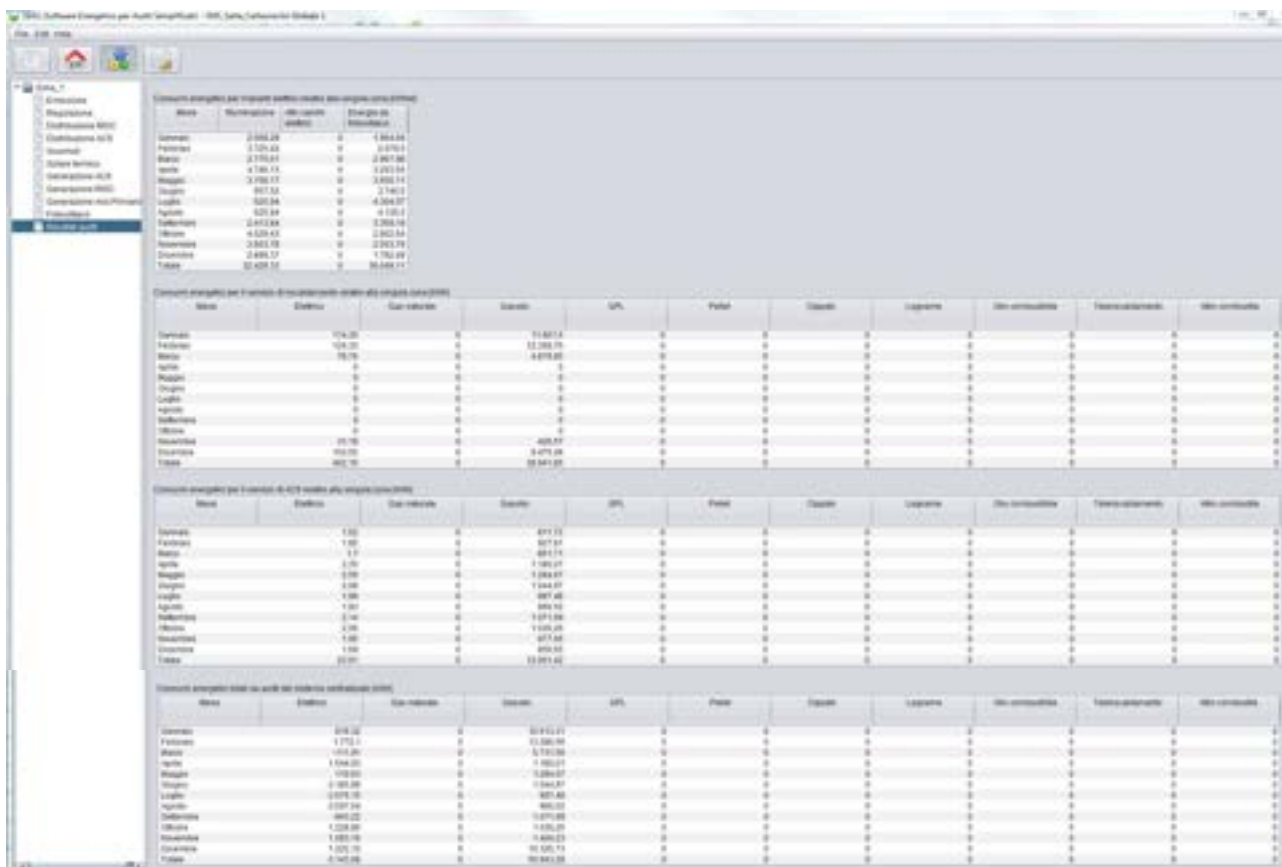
SEAS Software Energetico per Audit Semplificati - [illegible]

File Edit Vista

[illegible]
Emissione
Regolazione
Distribuzione RISC
Distribuzione ACS
Accumuli
Solare termico
Generazione ACS
Generazione RISC
Generazione mix Primario
Fotovoltaico
Risultati audit

Consumi energetici per impianti elettrici relativi alla singola zona (kWhe)

| Mese | Illuminazione | Altri carichi elettrici | Energia da fotovoltaico |
|---|---|---|---|
| Gennaio | 2.559,28 | 0 | 1.864,04 |
| Febbraio | 3.725,43 | 0 | 2.079,5 |
| Marzo | 2.770,61 | 0 | 2.867,86 |
| Aprile | 4.746,15 | 0 | 3.202,54 |
| Maggio | 3.700,77 | 0 | 3.632,11 |
| Giugno | 957,53 | 0 | 3.740,5 |
| Luglio | 520,84 | 0 | 4.304,07 |
| Agosto | 520,84 | 0 | 4.120,3 |
| Settembre | 2.412,64 | 0 | 3.259,19 |
| Ottobre | 4.029,43 | 0 | 2.902,54 |
| Novembre | 3.603,78 | 0 | 2.093,79 |
| Dicembre | 2.486,37 | 0 | 1.782,69 |
| Totale | 32.428,33 | 0 | 36.049,11 |

Consumi energetici per il servizio di riscaldamento relativi alla singola zona (kWh)

| Mese | Elettrico | Gas naturale | Gasolio | GPL | Pellet | Cippato | Legname | Altri combustibili | Teleriscaldamento | Altro combustibile |
|---|---|---|---|---|---|---|---|---|---|---|
| Gennaio | 114,35 | 0 | 11.887,5 | 0 | 0 | 0 | 0 | 0 | 0 | 0 |
| Febbraio | 124,33 | 0 | 12.356,75 | 0 | 0 | 0 | 0 | 0 | 0 | 0 |
| Marzo | 78,79 | 0 | 4.678,85 | 0 | 0 | 0 | 0 | 0 | 0 | 0 |
| Aprile | 0 | 0 | 0 | 0 | 0 | 0 | 0 | 0 | 0 | 0 |
| Maggio | 0 | 0 | 0 | 0 | 0 | 0 | 0 | 0 | 0 | 0 |
| Giugno | 0 | 0 | 0 | 0 | 0 | 0 | 0 | 0 | 0 | 0 |
| Luglio | 0 | 0 | 0 | 0 | 0 | 0 | 0 | 0 | 0 | 0 |
| Agosto | 0 | 0 | 0 | 0 | 0 | 0 | 0 | 0 | 0 | 0 |
| Settembre | 0 | 0 | 0 | 0 | 0 | 0 | 0 | 0 | 0 | 0 |
| Ottobre | 0 | 0 | 0 | 0 | 0 | 0 | 0 | 0 | 0 | 0 |
| Novembre | 33,16 | 0 | 495,57 | 0 | 0 | 0 | 0 | 0 | 0 | 0 |
| Dicembre | 153,55 | 0 | 9.475,06 | 0 | 0 | 0 | 0 | 0 | 0 | 0 |
| Totale | 462,39 | 0 | 38.941,65 | 0 | 0 | 0 | 0 | 0 | 0 | 0 |

Consumi energetici per il servizio di ACS relativi alla singola zona (kWh)

| Mese | Elettrico | Gas naturale | Gasolio | GPL | Pellet | Cippato | Legname | Altri combustibili | Teleriscaldamento | Altro combustibile |
|---|---|---|---|---|---|---|---|---|---|---|
| Gennaio | 1,92 | 0 | 811,72 | 0 | 0 | 0 | 0 | 0 | 0 | 0 |
| Febbraio | 1,92 | 0 | 807,91 | 0 | 0 | 0 | 0 | 0 | 0 | 0 |
| Marzo | 1,7 | 0 | 881,71 | 0 | 0 | 0 | 0 | 0 | 0 | 0 |
| Aprile | 2,70 | 0 | 1.180,27 | 0 | 0 | 0 | 0 | 0 | 0 | 0 |
| Maggio | 2,59 | 0 | 1.084,67 | 0 | 0 | 0 | 0 | 0 | 0 | 0 |
| Giugno | 2,58 | 0 | 1.044,67 | 0 | 0 | 0 | 0 | 0 | 0 | 0 |
| Luglio | 1,96 | 0 | 887,48 | 0 | 0 | 0 | 0 | 0 | 0 | 0 |
| Agosto | 1,92 | 0 | 889,52 | 0 | 0 | 0 | 0 | 0 | 0 | 0 |
| Settembre | 2,14 | 0 | 1.071,09 | 0 | 0 | 0 | 0 | 0 | 0 | 0 |
| Ottobre | 2,55 | 0 | 1.035,25 | 0 | 0 | 0 | 0 | 0 | 0 | 0 |
| Novembre | 1,90 | 0 | 877,55 | 0 | 0 | 0 | 0 | 0 | 0 | 0 |
| Dicembre | 1,59 | 0 | 855,53 | 0 | 0 | 0 | 0 | 0 | 0 | 0 |
| Totale | 22,81 | 0 | 12.051,42 | 0 | 0 | 0 | 0 | 0 | 0 | 0 |

Consumi energetici totali da audit del sistema semplificato (kWh)

| Mese | Elettrico | Gas naturale | Gasolio | GPL | Pellet | Cippato | Legname | Altri combustibili | Teleriscaldamento | Altro combustibile |
|---|---|---|---|---|---|---|---|---|---|---|
| Gennaio | 816,22 | 0 | 12.612,11 | 0 | 0 | 0 | 0 | 0 | 0 | 0 |
| Febbraio | 1.772,1 | 0 | 13.090,59 | 0 | 0 | 0 | 0 | 0 | 0 | 0 |
| Marzo | -113,31 | 0 | 5.710,59 | 0 | 0 | 0 | 0 | 0 | 0 | 0 |
| Aprile | 1.544,33 | 0 | 1.180,27 | 0 | 0 | 0 | 0 | 0 | 0 | 0 |
| Maggio | 119,93 | 0 | 1.084,67 | 0 | 0 | 0 | 0 | 0 | 0 | 0 |
| Giugno | -2.185,88 | 0 | 1.044,67 | 0 | 0 | 0 | 0 | 0 | 0 | 0 |
| Luglio | -3.076,15 | 0 | 887,48 | 0 | 0 | 0 | 0 | 0 | 0 | 0 |
| Agosto | -3.597,54 | 0 | 889,52 | 0 | 0 | 0 | 0 | 0 | 0 | 0 |
| Settembre | -845,22 | 0 | 1.071,09 | 0 | 0 | 0 | 0 | 0 | 0 | 0 |
| Ottobre | 1.228,89 | 0 | 1.035,25 | 0 | 0 | 0 | 0 | 0 | 0 | 0 |
| Novembre | 1.083,16 | 0 | 1.404,23 | 0 | 0 | 0 | 0 | 0 | 0 | 0 |
| Dicembre | 1.025,13 | 0 | 10.320,73 | 0 | 0 | 0 | 0 | 0 | 0 | 0 |
| Totale | -3.145,06 | 0 | 50.993,05 | 0 | 0 | 0 | 0 | 0 | 0 | 0 |